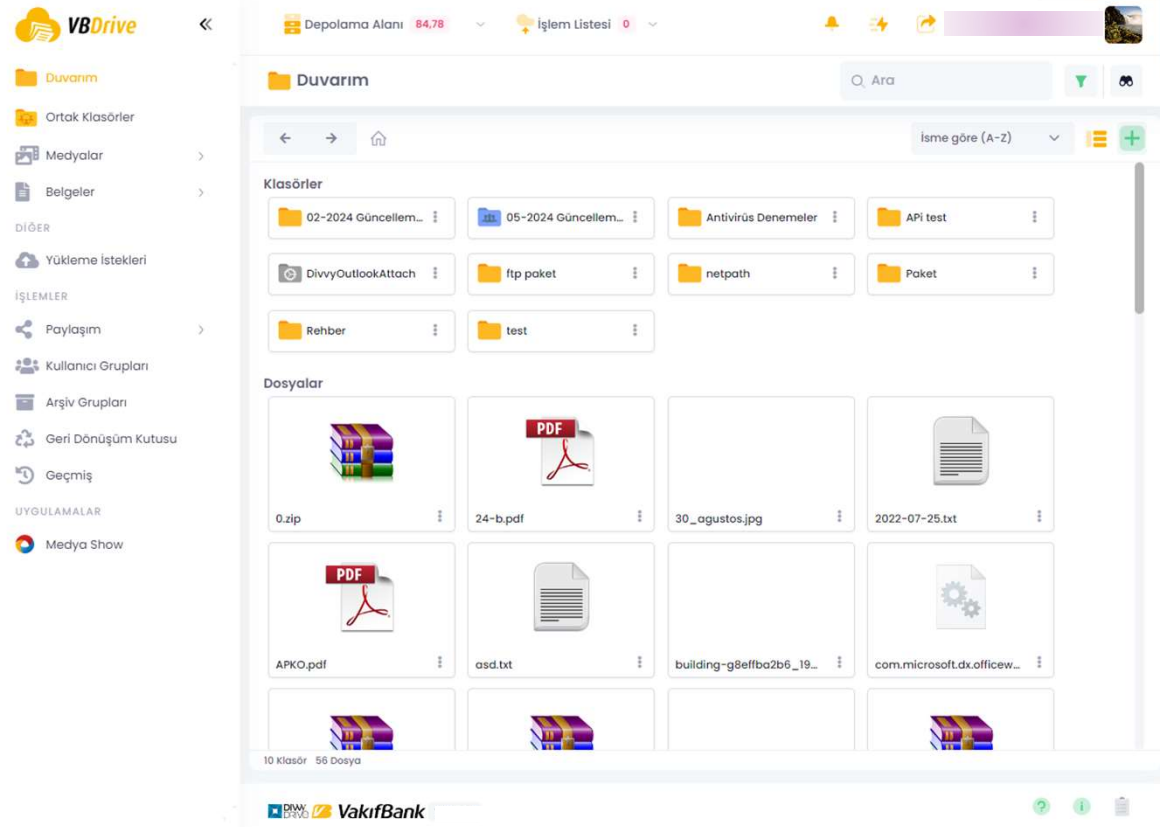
VBDrive

Duvarım
Ortak Klasörler
Medyalar
Belgeler
DİĞER
Yükleme İstekleri
İŞLEMLER
Paylaşım
Kullanıcı Grupları
Arşiv Grupları
Geri Dönüşüm Kutusu
Geçmiş
UYGULAMALAR
Medya Show

Depolama Alanı 84,78
İşlem Listesi 0

Duvarım
Ara

İsme göre (A-Z)

Klasörler
02-2024 Güncellem...
05-2024 Güncellem...
Antivirüs Denemeler
APi test
DivvyOutlookAttach
ftp paket
netpath
Paket
Rehber
test

Dosyalar
PDF
0.zip
24-b.pdf
30_agustos.jpg
2022-07-25.txt
PDF
APKO.pdf
asd.txt
building-g8effba2b6_19...
com.microsoft.dx.officew...

10 Klasör 56 Dosya

VakıfBank